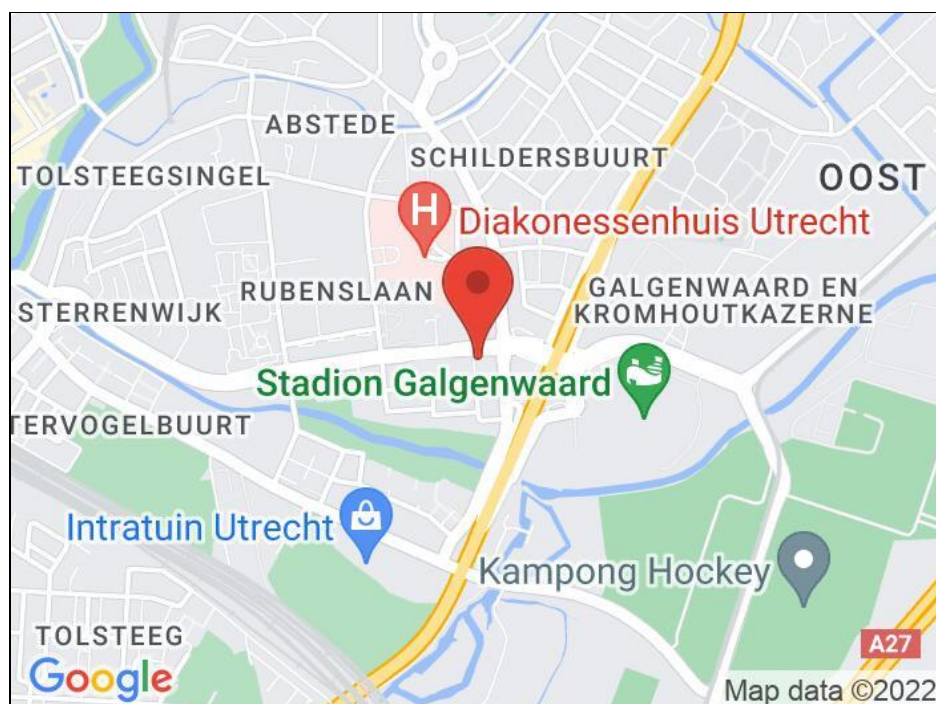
ABSTEDE
SCHILDERSBUURT
TOLSTEEGSINGEL
OOST
Diakonessenhuis Utrecht
RUBENSLAAN
GALGENWAARD EN KROMHOUTKAZERNE
STERRENWIJK
Stadion Galgenwaard
TERVOGELBUURT
Intratuin Utrecht
Kampong Hockey
TOLSTEEG
A27
Google
Map data ©2022